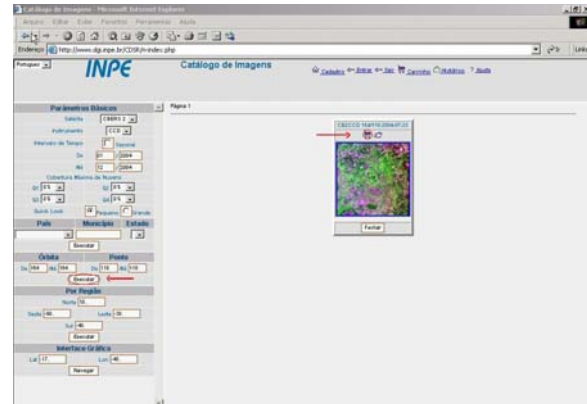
Catálogo de Imagens - Microsoft Internet Explorer

Arquivo Editar Exibir Favoritos Ferramentas Ajuda

Endereço http://www.dgi.inpe.br/CDSR/n-index.php

Unks

Português

INPE

Catálogo de Imagens

Cadastro Entrar Sair Carrinho Histórico Ajuda

Parâmetros Básicos

Satélite CBERS 2

Instrumento CCD

Intervalo de Tempo Sazonal

De 01 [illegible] 2004

Até 12 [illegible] 2004

Cobertura Máxima de Nuvens

Q1 0% Q2 0%

Q3 0% Q4 0%

Quick Look 48 Pequeno Grande

País Município Estado

Executar

Órbita Ponto

De 164 Até 164 De 118 Até 118

Executar

Por Região

Norte 15

Oeste 46 Leste 38

Sul 46

Executar

Interface Gráfica

Lat 17 Lon 46

Navegar

Página 1

CB2CCD 16411820040122

Fechar